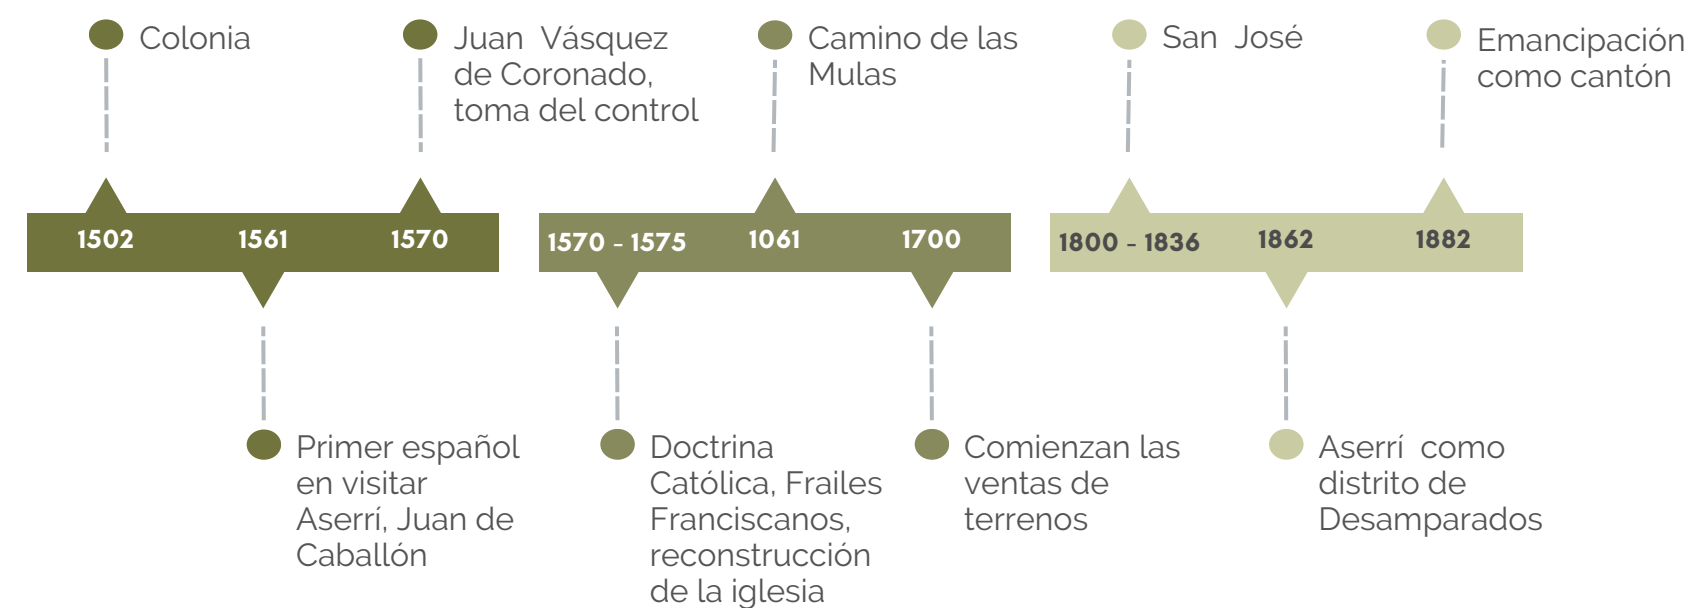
Colonia

Juan Vásquez de Coronado, toma del control

Camino de las Mulas

San José

Emancipación como cantón

1502

1561

1570

1570 - 1575

1061

1700

1800 - 1836

1862

1882

Primer español en visitar Aserrí, Juan de Caballón

Doctrina Católica, Frailes Franciscanos, reconstrucción de la iglesia

Comienzan las ventas de terrenos

Aserrí como distrito de Desamparados